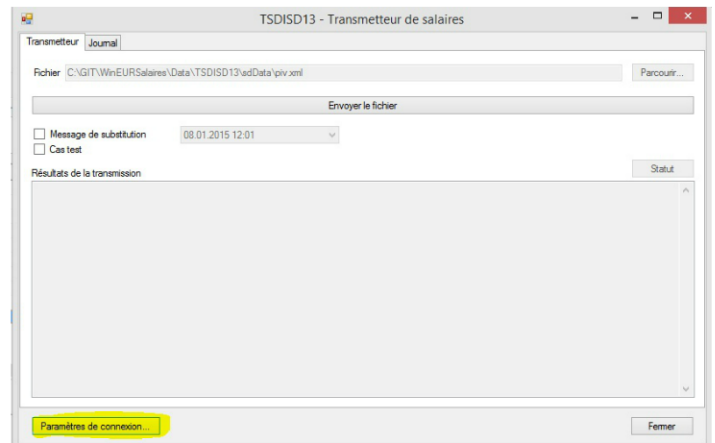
TSDISD13 - Transmetteur de salaires

Transmetteur | Journal

Fichier C:\GIT\WinEURSalaires\Data\TSDISD13\sdData\piv.xml | Parcourir...

Envoyer le fichier

Message de substitution | 08.01.2015 12:01

Cas test

Résultats de la transmission | Statut

Paramètres de connexion... | Fermer